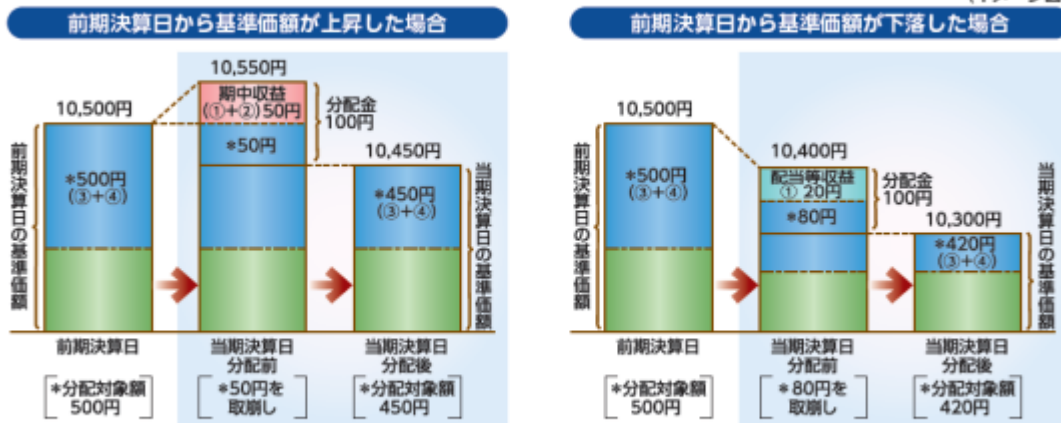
前期決算日から基準価額が上昇した場合

10,500円

*500円
(③+④)

前期決算日の基準価額

10,550円

期中収益
(①+②)50円

*50円

分配金
100円

10,450円

*450円
(③+④)

当期決算日の基準価額

前期決算日

当期決算日
分配前

当期決算日
分配後

*分配対象額
500円

*50円を
取崩し

*分配対象額
450円

前期決算日から基準価額が下落した場合

10,500円

*500円
(③+④)

前期決算日の基準価額

10,400円

配当等収益
① 20円

*80円

分配金
100円

10,300円

*420円
(③+④)

当期決算日の基準価額

前期決算日

当期決算日
分配前

当期決算日
分配後

*分配対象額
500円

*80円を
取崩し

*分配対象額
420円